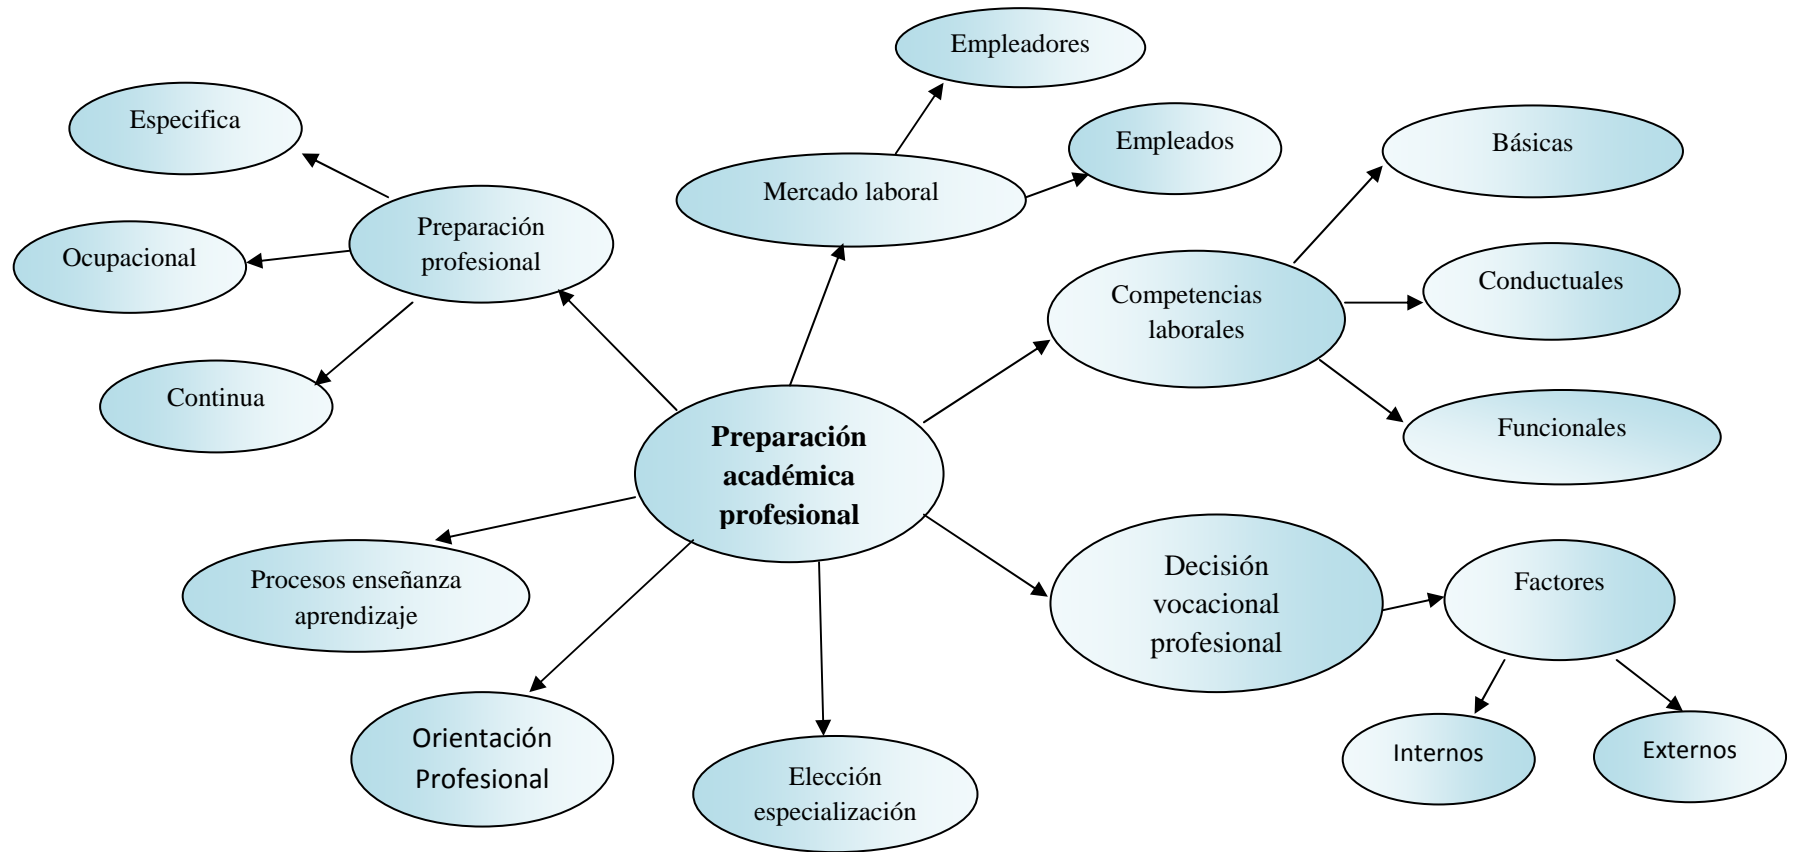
Empleadores

Especifica

Empleados

Mercado laboral

Básicas

Preparación profesional

Ocupacional

Conductuales

Competencias laborales

Continua

Funcionales

Preparación académica profesional

Procesos enseñanza aprendizaje

Decisión vocacional profesional

Factores

Orientación Profesional

Elección especialización

Internos

Externos